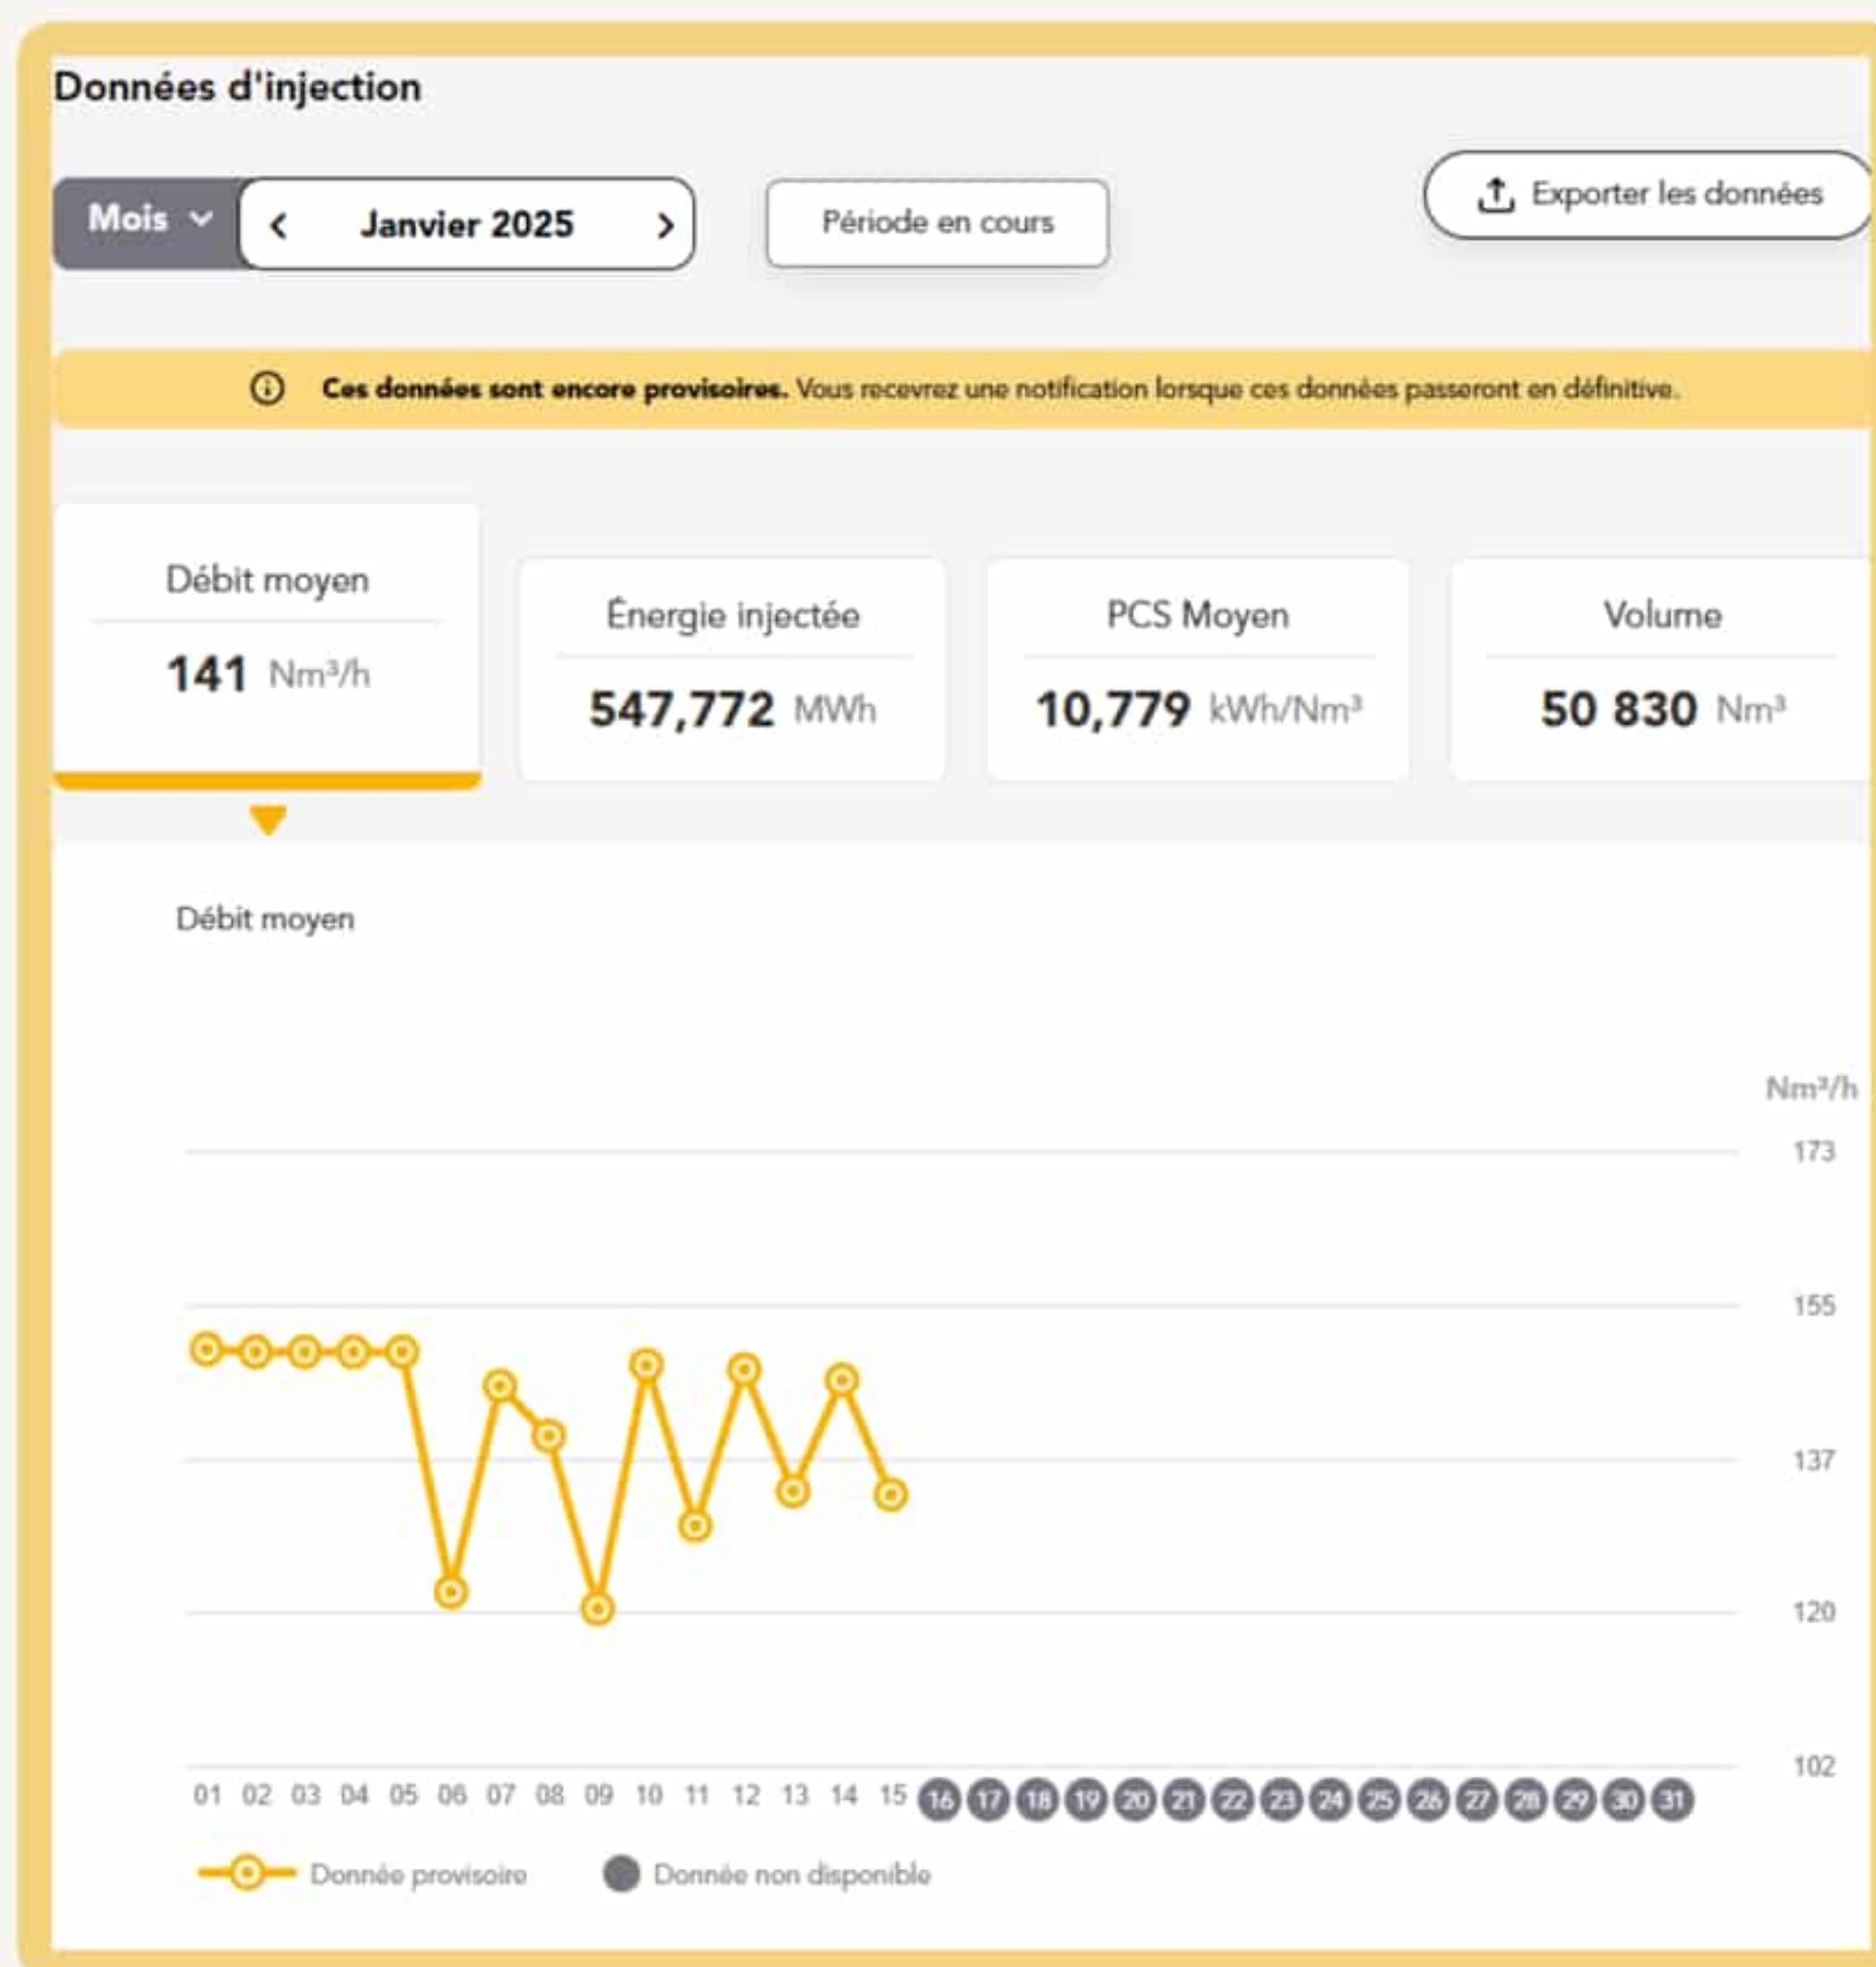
Données d'injection

Mois

‹ Janvier 2025 ›

Période en cours

Exporter les données

ⓘ **Ces données sont encore provisoires.** Vous recevrez une notification lorsque ces données passeront en définitive.

Débit moyen
141 Nm³/h

Énergie injectée
547,772 MWh

PCS Moyen
10,779 kWh/Nm³

Volume
50 830 Nm³

Débit moyen

Nm³/h
173
155
137
120
102

01 02 03 04 05 06 07 08 09 10 11 12 13 14 15 16 17 18 19 20 21 22 23 24 25 26 27 28 29 30 31

Donnée provisoire
Donnée non disponible